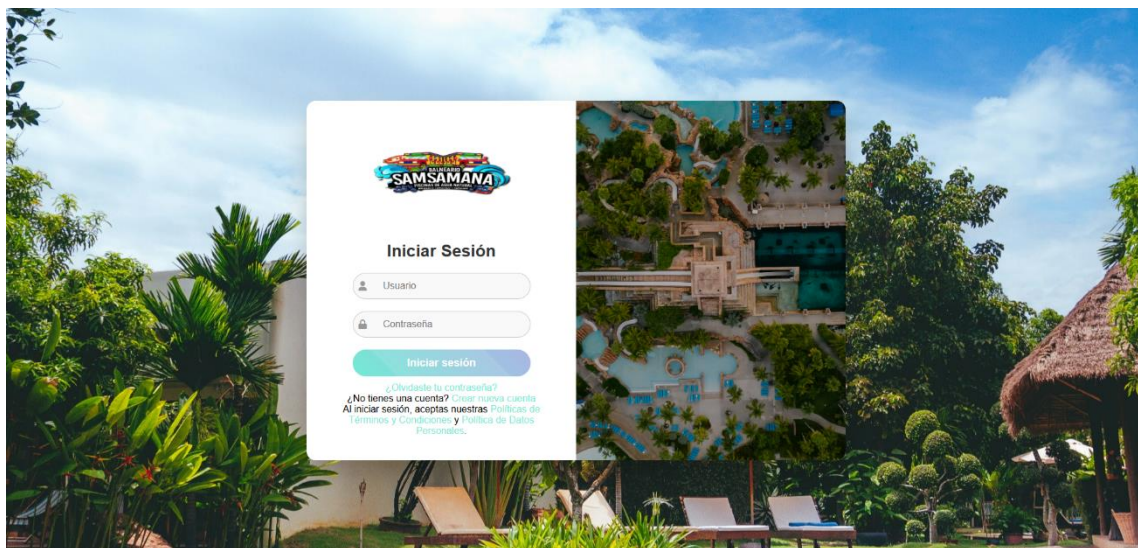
BALNEARIO
SAMSAMANA
PISCINAS DE AGUA NATURAL

Iniciar Sesión

Usuario

Contraseña

Iniciar sesión

¿Olvidaste tu contraseña?
¿No tienes una cuenta? Crear nueva cuenta
Al iniciar sesión, aceptas nuestras Políticas de Términos y Condiciones y Política de Datos Personales.